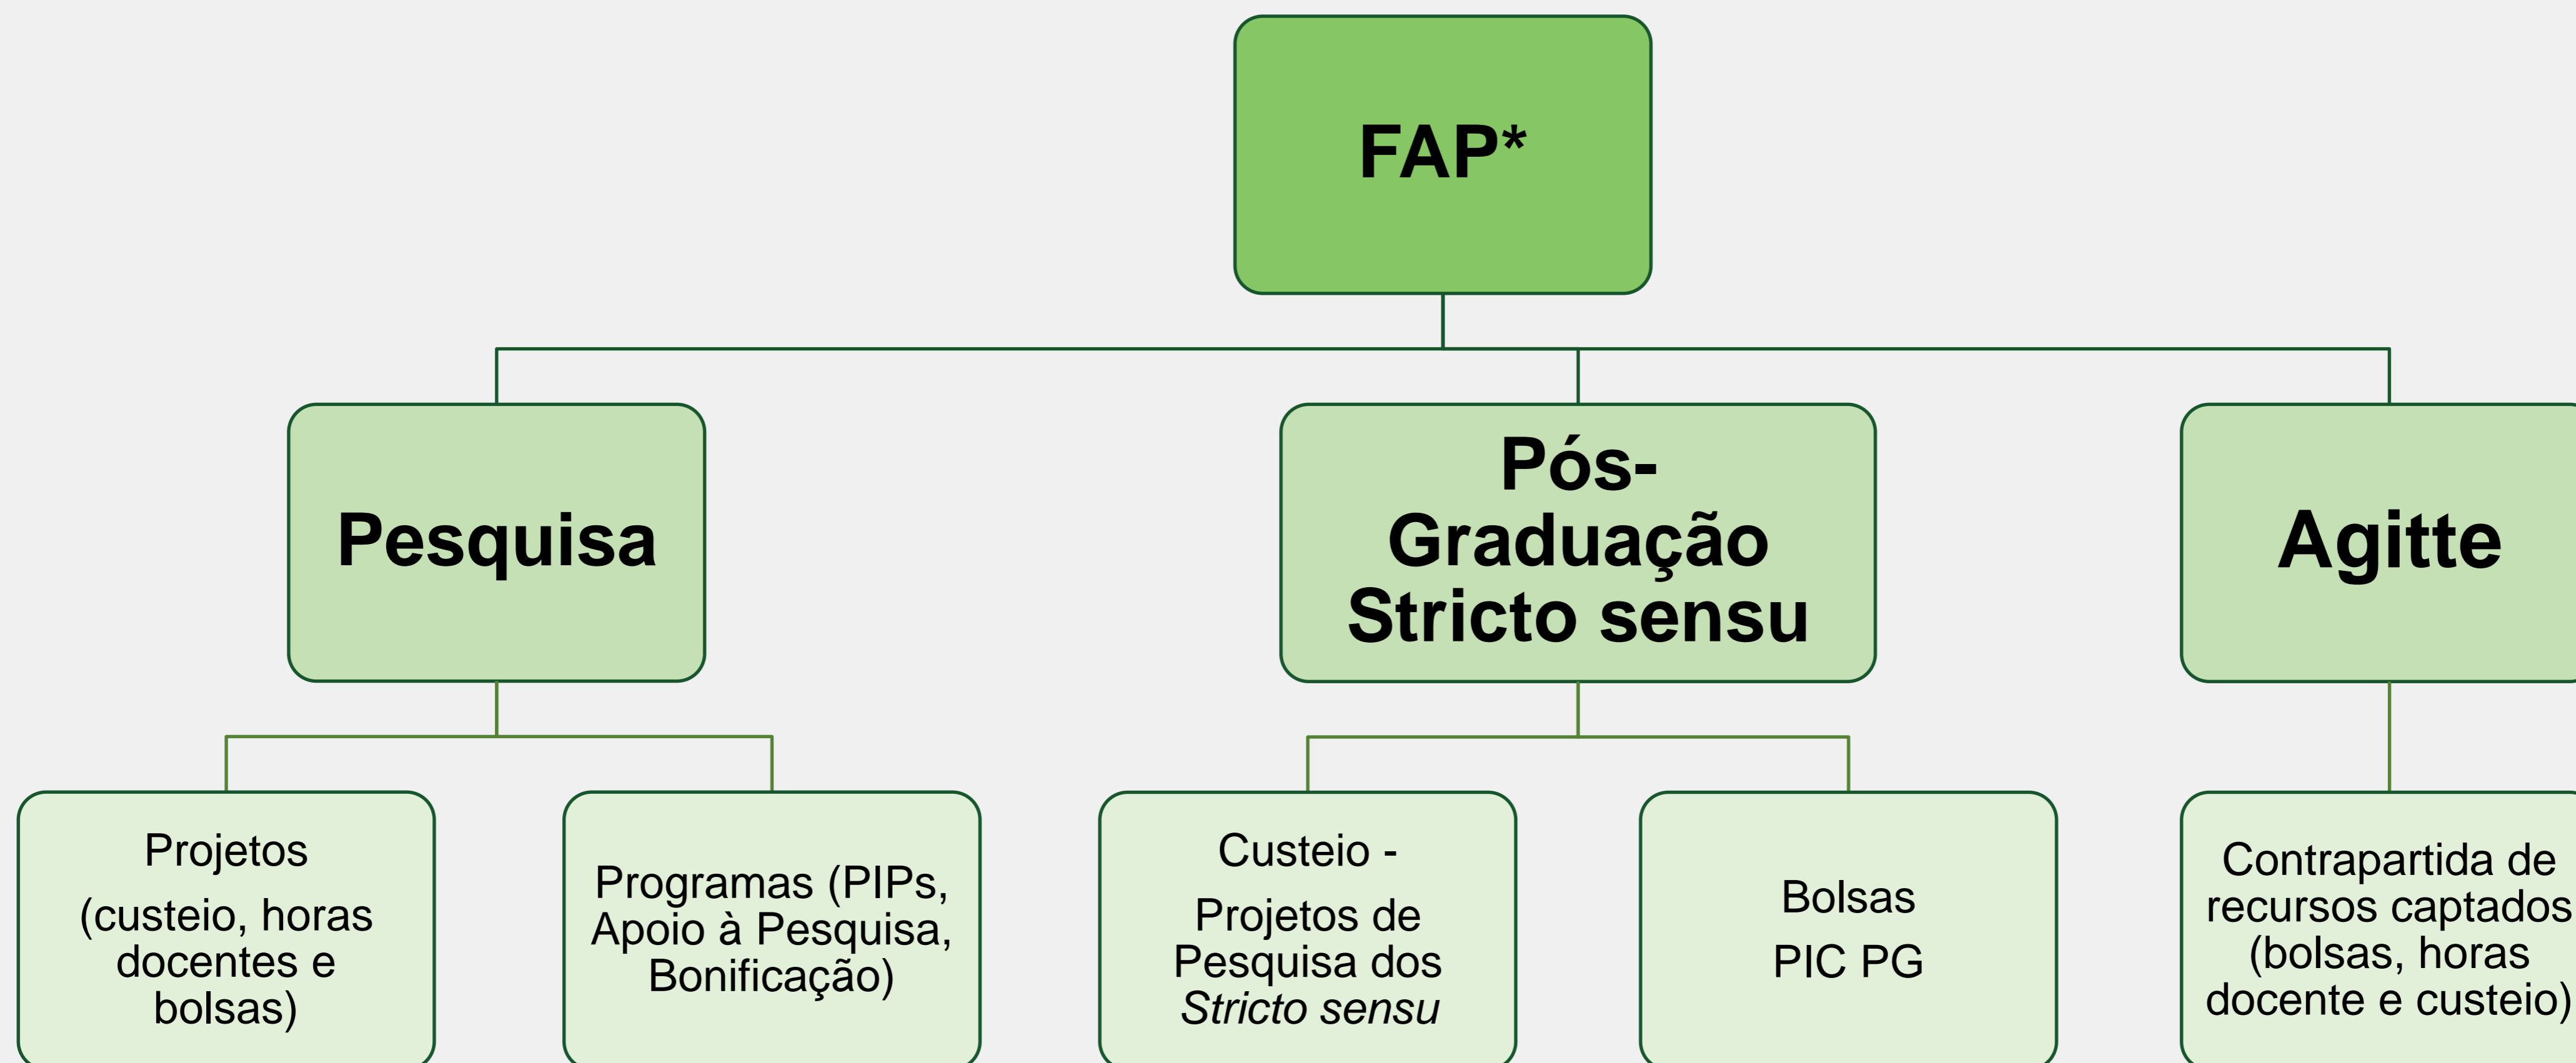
FAP*

Pesquisa

Pós-Graduação Stricto sensu

Agitte

Projetos

(custeio, horas docentes e bolsas)

Programas (PIPs, Apoio à Pesquisa, Bonificação)

Custeio -

Projetos de Pesquisa dos *Stricto sensu*

Bolsas

PIC PG

Contrapartida de recursos captados (bolsas, horas docente e custeio)